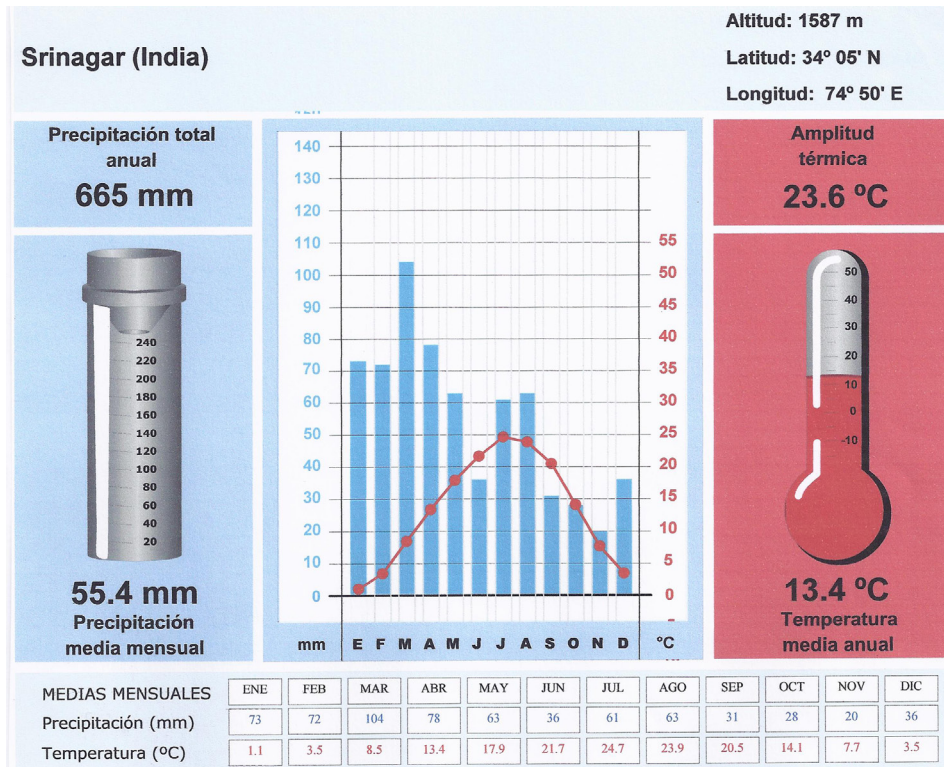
Srinagar (India)

Altitud: 1587 m

Latitud: 34º 05' N

Longitud: 74º 50' E

Precipitación total anual

665 mm

Amplitud térmica

23.6 ºC

240
220
200
180
160
140
120
100
80
60
40
20

55.4 mm

Precipitación media mensual

140
130
120
110
100
90
80
70
60
50
40
30
20
10
0

55
50
45
40
35
30
25
20
15
10
5
0

mm E F M A M J J A S O N D ºC

50
40
30
20
10
0
-10

13.4 ºC

Temperatura media anual

| MEDIAS MENSUALES | ENE | FEB | MAR | ABR | MAY | JUN | JUL | AGO | SEP | OCT | NOV | DIC |
|---|---|---|---|---|---|---|---|---|---|---|---|---|
| Precipitación (mm) | 73 | 72 | 104 | 78 | 63 | 36 | 61 | 63 | 31 | 28 | 20 | 36 |
| Temperatura (ºC) | 1.1 | 3.5 | 8.5 | 13.4 | 17.9 | 21.7 | 24.7 | 23.9 | 20.5 | 14.1 | 7.7 | 3.5 |